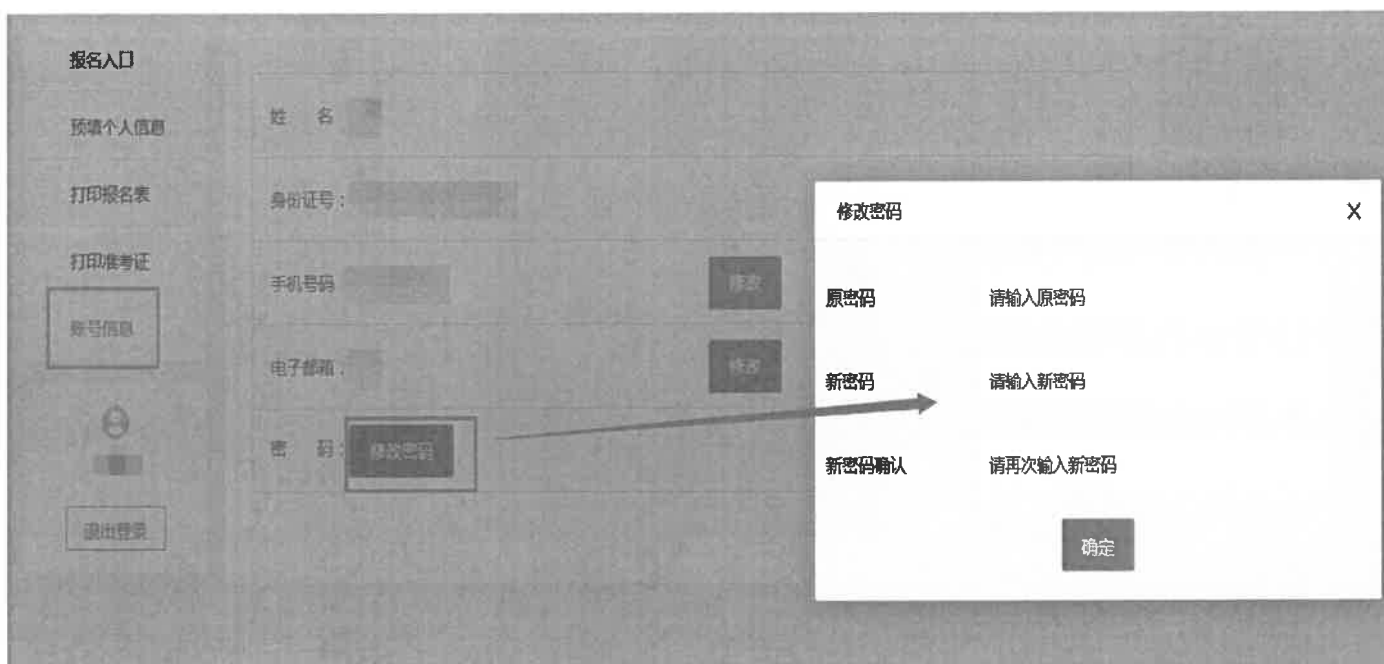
报名入口

预填个人信息

打印报名表

打印准考证

账号信息

退出登录

姓　名

身份证号：

手机号码

修改

电子邮箱：

修改

密　码：修改密码

修改密码

X

原密码　请输入原密码

新密码　请输入新密码

新密码确认　请再次输入新密码

确定